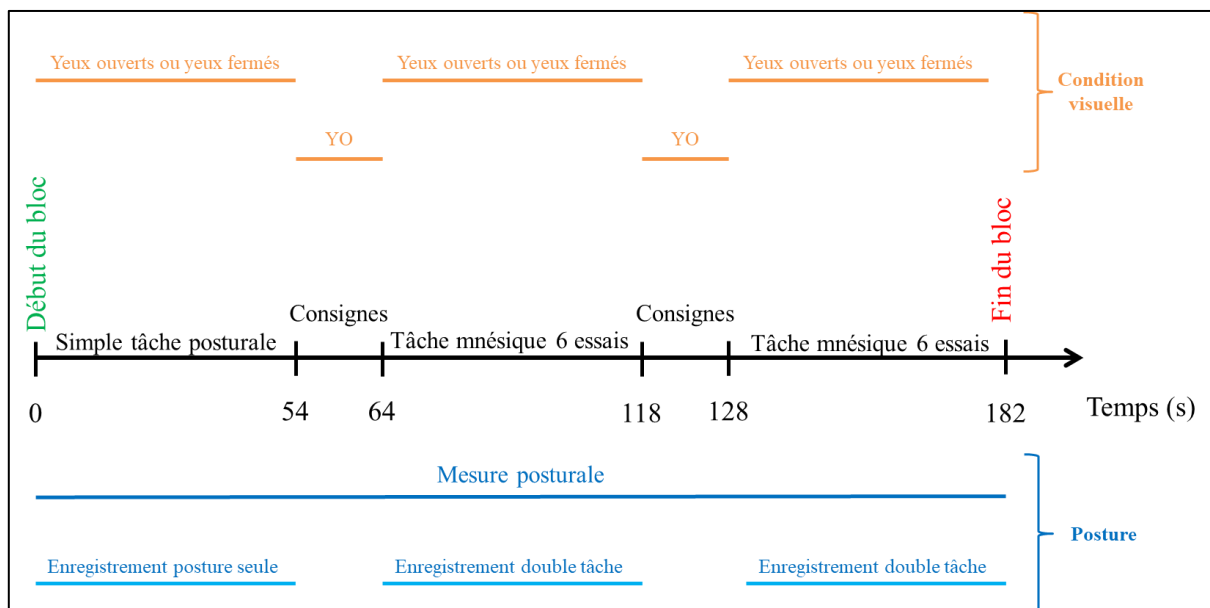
Yeux ouverts ou yeux fermés

Yeux ouverts ou yeux fermés

Yeux ouverts ou yeux fermés

Condition visuelle

YO

YO

Début du bloc

Fin du bloc

Consignes

Consignes

Simple tâche posturale

Tâche mnésique 6 essais

Tâche mnésique 6 essais

0

54

64

118

128

182

Temps (s)

Mesure posturale

Posture

Enregistrement posture seule

Enregistrement double tâche

Enregistrement double tâche